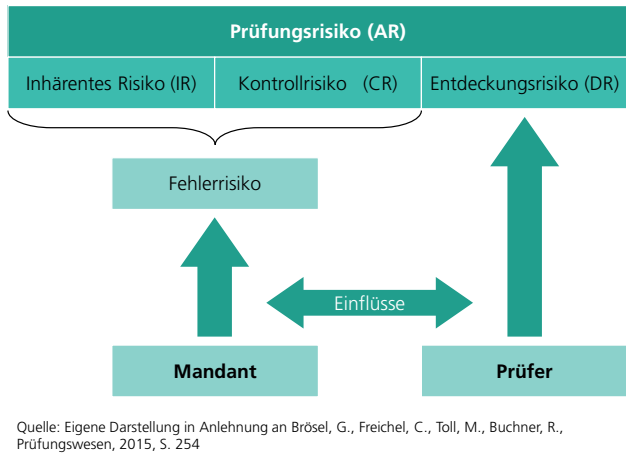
Prüfungsrisiko (AR)

Inhärentes Risiko (IR)

Kontrollrisiko (CR)

Entdeckungsrisiko (DR)

Fehlerrisiko

Einflüsse

Mandant

Prüfer

Quelle: Eigene Darstellung in Anlehnung an Brösel, G., Freichel, C., Toll, M., Buchner, R., Prüfungswesen, 2015, S. 254